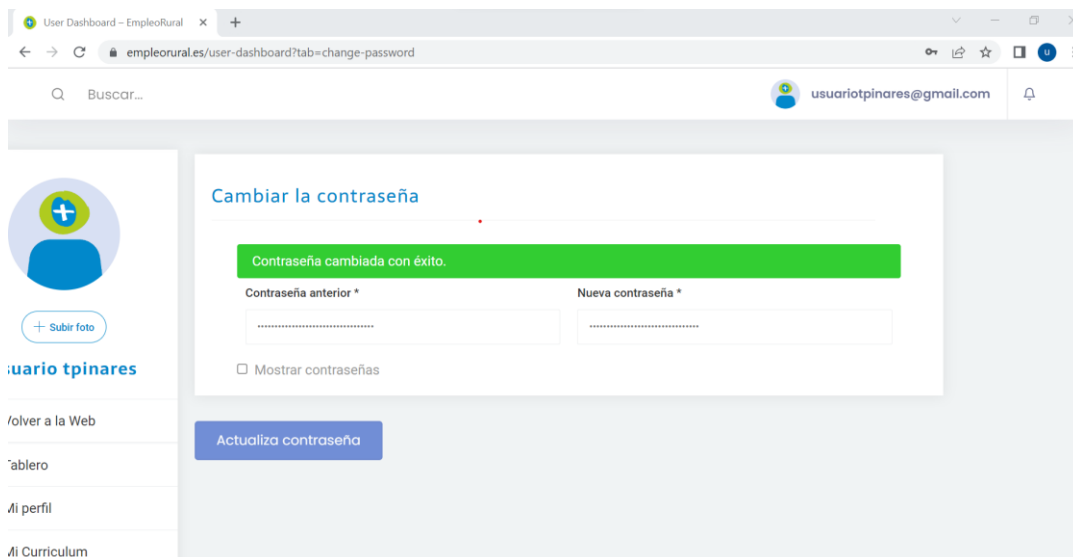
User Dashboard – EmpleoRural ×
+
empleorural.es/user-dashboard?tab=change-password
U

Buscar...
usuariotpinares@gmail.com

+ Subir foto
ıuario tpinares
/olver a la Web
ablero
/i perfil
/i Curriculum

Cambiar la contraseña

Contraseña cambiada con éxito.

Contraseña anterior *
Nueva contraseña *
.................................
.................................

Mostrar contraseñas

Actualiza contraseña